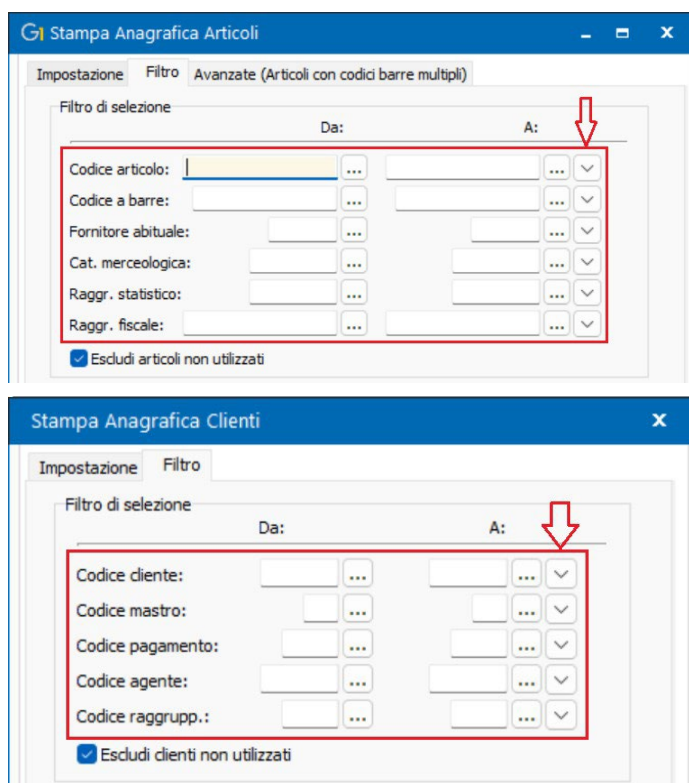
G1 Stampa Anagrafica Articoli

Impostazione | Filtro | Avanzate (Articoli con codici barre multipli)

Filtro di selezione

Da: A:

Codice articolo: ... ...

Codice a barre: ... ...

Fornitore abituale: ... ...

Cat. merceologica: ... ...

Raggr. statistico: ... ...

Raggr. fiscale: ... ...

Escludi articoli non utilizzati

Stampa Anagrafica Clienti

Impostazione | Filtro

Filtro di selezione

Da: A:

Codice cliente: ... ...

Codice mastro: ... ...

Codice pagamento: ... ...

Codice agente: ... ...

Codice raggrupp.: ... ...

Escludi clienti non utilizzati